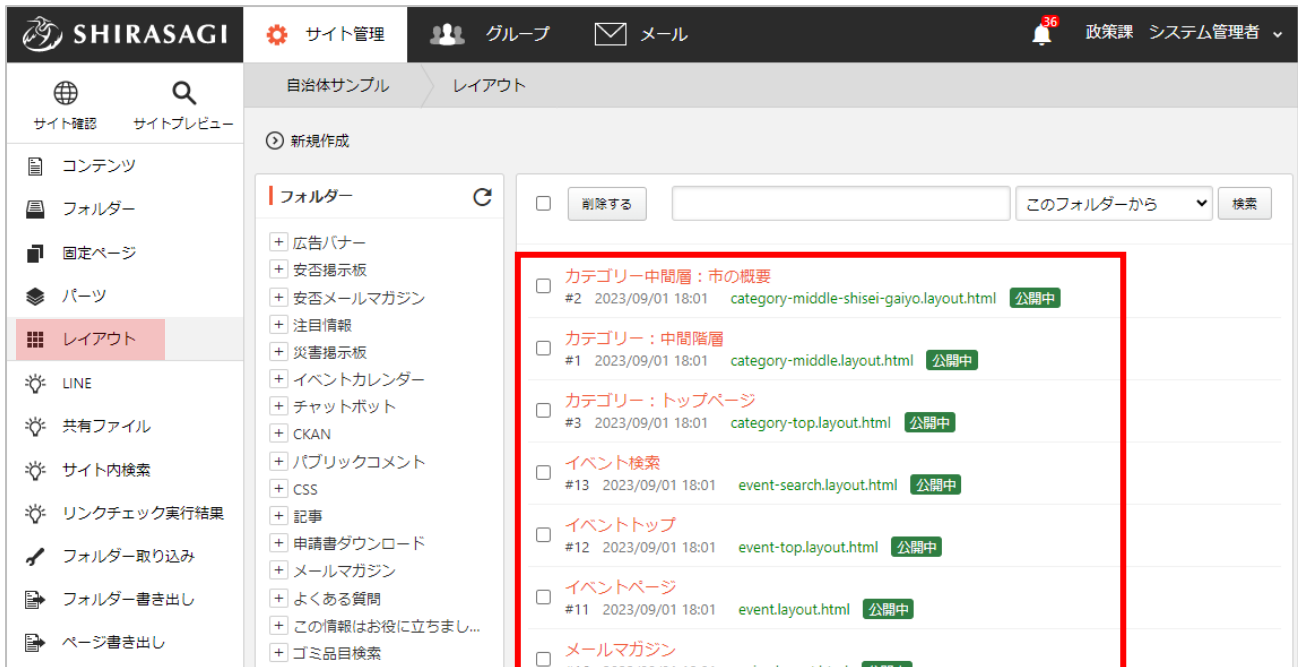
SHIRASAGI サイト管理 グループ メール 36 政策課 システム管理者

サイト確認 サイトプレビュー

コンテンツ
フォルダー
固定ページ
パーツ
レイアウト
LINE
共有ファイル
サイト内検索
リンクチェック実行結果
フォルダー取り込み
フォルダー書き出し
ページ書き出し

自治体サンプル レイアウト

新規作成

フォルダー

+ 広告バナー
+ 安否掲示板
+ 安否メールマガジン
+ 注目情報
+ 災害掲示板
+ イベントカレンダー
+ チャットボット
+ CKAN
+ パブリックコメント
+ CSS
+ 記事
+ 申請書ダウンロード
+ メールマガジン
+ よくある質問
+ この情報はお役に立ちまし...
+ ゴミ品目検索

削除する このフォルダーから 検索

カテゴリー中間層：市の概要
#2 2023/09/01 18:01 category-middle-shisei-gaiyo.layout.html 公開中

カテゴリー：中間階層
#1 2023/09/01 18:01 category-middle.layout.html 公開中

カテゴリー：トップページ
#3 2023/09/01 18:01 category-top.layout.html 公開中

イベント検索
#13 2023/09/01 18:01 event-search.layout.html 公開中

イベントトップ
#12 2023/09/01 18:01 event-top.layout.html 公開中

イベントページ
#11 2023/09/01 18:01 event.layout.html 公開中

メールマガジン
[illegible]